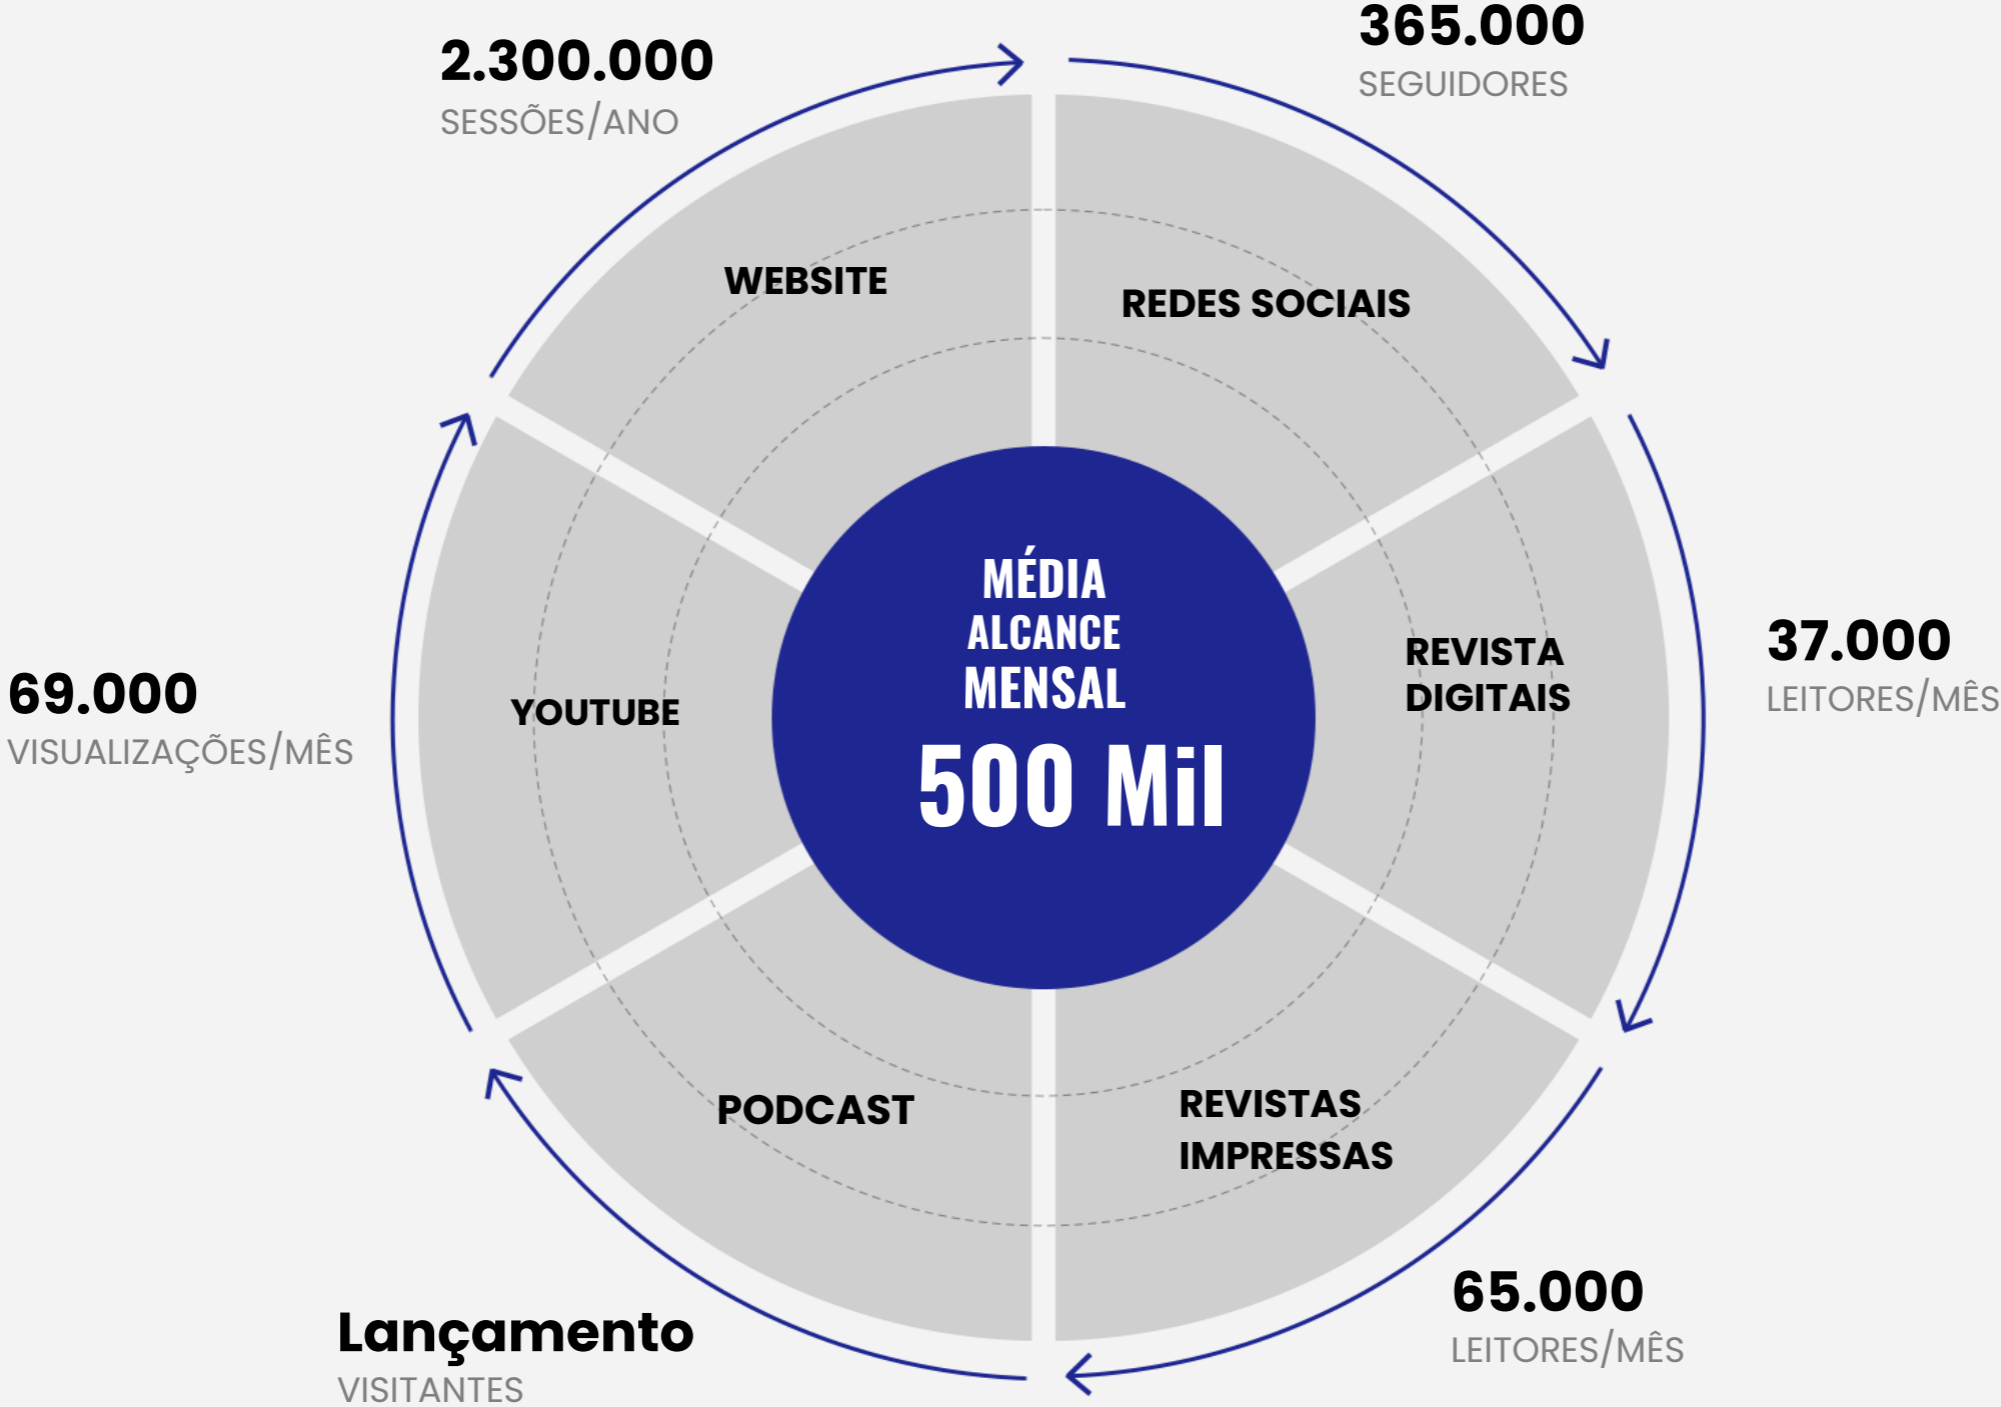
2.300.000
SESSÕES/ANO

365.000
SEGUIDORES

WEBSITE

REDES SOCIAIS

69.000
VISUALIZAÇÕES/MÊS

YOUTUBE

MÉDIA
ALCANCE
MENSAL
500 Mil

REVISTA
DIGITAIS

37.000
LEITORES/MÊS

PODCAST

REVISTAS
IMPRESSAS

Lançamento
VISITANTES

65.000
LEITORES/MÊS